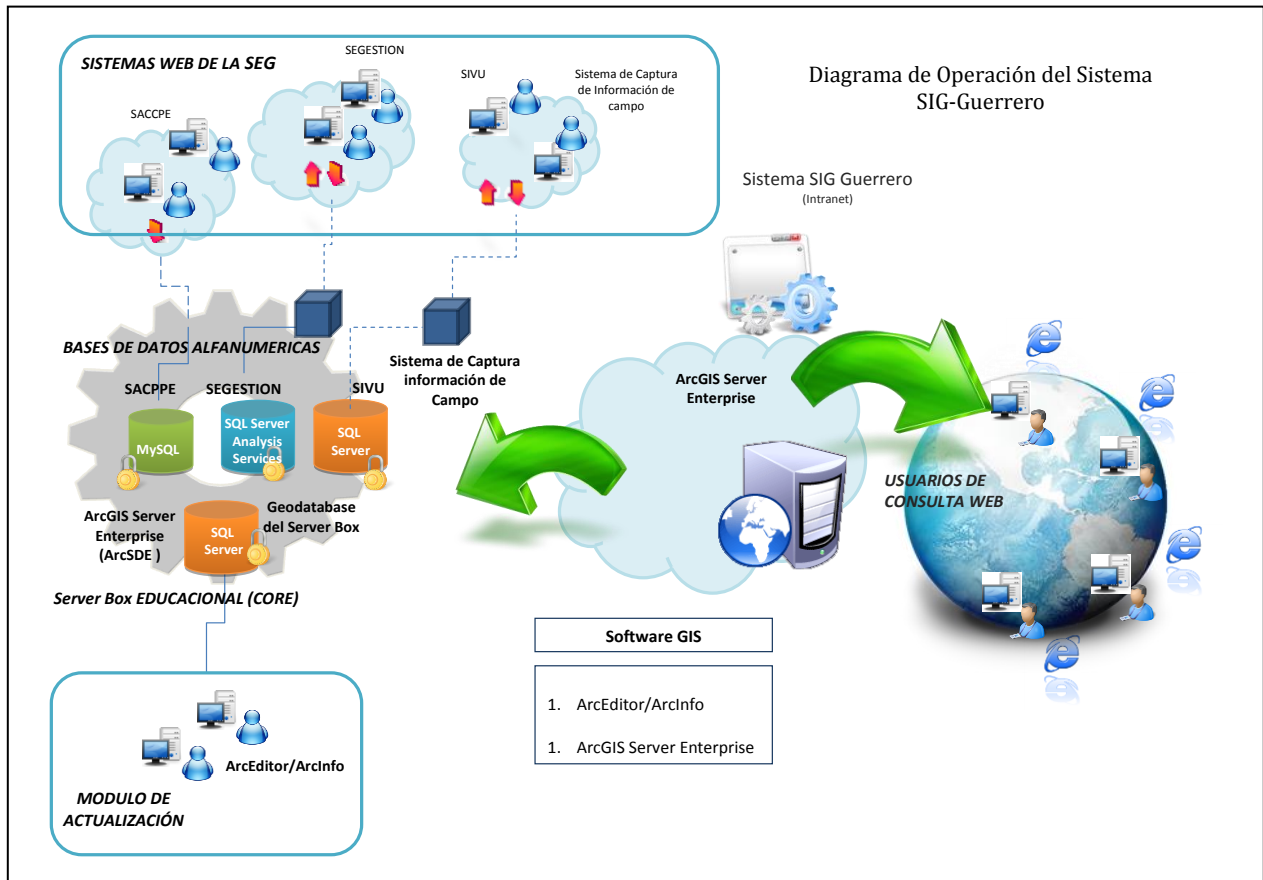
SISTEMAS WEB DE LA SEG

SEGESTION

SIVU

Sistema de Captura de Información de campo

SACCPE

Diagrama de Operación del Sistema SIG-Guerrero

Sistema SIG Guerrero
(Intranet)

BASES DE DATOS ALFANUMERICAS

SACPPE

SEGESTION

SIVU

MySQL

SQL Server Analysis Services

SQL Server

Sistema de Captura información de Campo

ArcGIS Server Enterprise

USUARIOS DE CONSULTA WEB

ArcGIS Server Enterprise (ArcSDE )

SQL Server

Geodatabase del Server Box

Server Box EDUCACIONAL (CORE)

Software GIS

1. ArcEditor/ArcInfo

1. ArcGIS Server Enterprise

ArcEditor/ArcInfo

MODULO DE ACTUALIZACIÓN